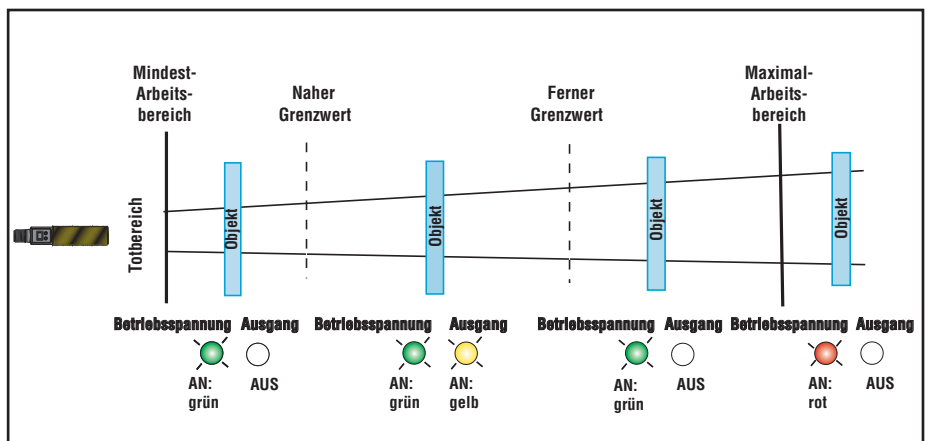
Mindest-Arbeitsbereich

Naher Grenzwert

Ferner Grenzwert

Maximal-Arbeitsbereich

Totbereich

Objekt

Objekt

Objekt

Objekt

Betriebsspannung Ausgang
AN: grün AUS

Betriebsspannung Ausgang
AN: grün AN: gelb

Betriebsspannung Ausgang
AN: grün AUS

Betriebsspannung Ausgang
AN: rot AUS